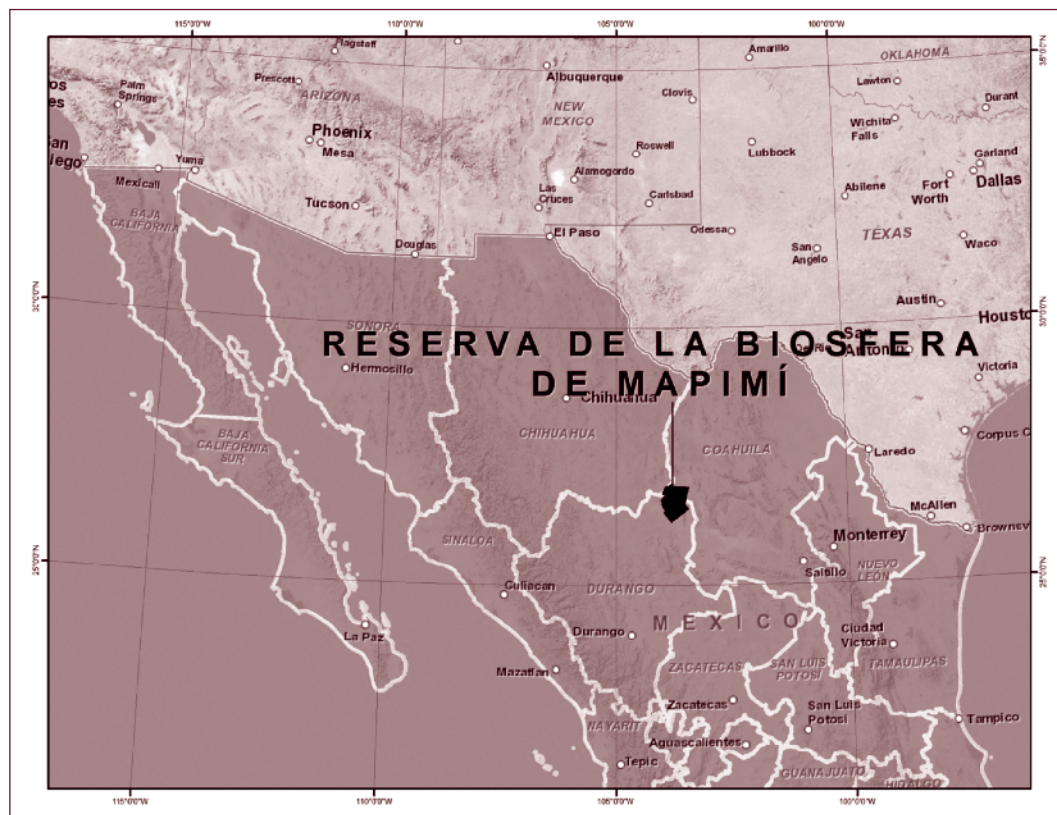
115°0'0"W
110°0'0"W
105°0'0"W
100°0'0"W
35°0'0"N
30°0'0"N
25°0'0"N

Flagstaff
Amarillo
OKLAHOMA
Palm Springs
Prescott
Albuquerque
Lawton
ARIZONA
Clovis
Durant
NEW MEXICO
Phoenix
Wichita Falls
Mesa
Roswell
Lubbock
Garland
Yuma
Alamogordo
Mexicali
Fort Worth
Dallas
Abilene
Las Cruces
Carlsbad
Tucson
BAJA CALIFORNIA
El Paso
Odessa
TEXAS
Douglas
San Angelo
Waco
Austin
Houston
SONORA
San Antonio
RESERVA DE LA BIOSFERA DE MAPIMÍ
Hermosillo
Victoria
Chihuahua
CHIHUAHUA
BAJA CALIFORNIA SUR
COAHUILA
Corpus C
Laredo
McAllen
Brownsv
Monterrey
SINALOA
Saltillo
NUEVO LEON
Culiacan
DURANGO
MEXICO
La Paz
Durango
Ciudad Victoria
TAMAULIPAS
Mazatlan
ZACATECAS
SAN LUIS POTOSI
Zacatecas
San Luis Potosi
Tampico
NAYARIT
Aguascalientes
Tepic
GUANAJUATO
HIDALGO
115°0'0"W
110°0'0"W
105°0'0"W
100°0'0"W